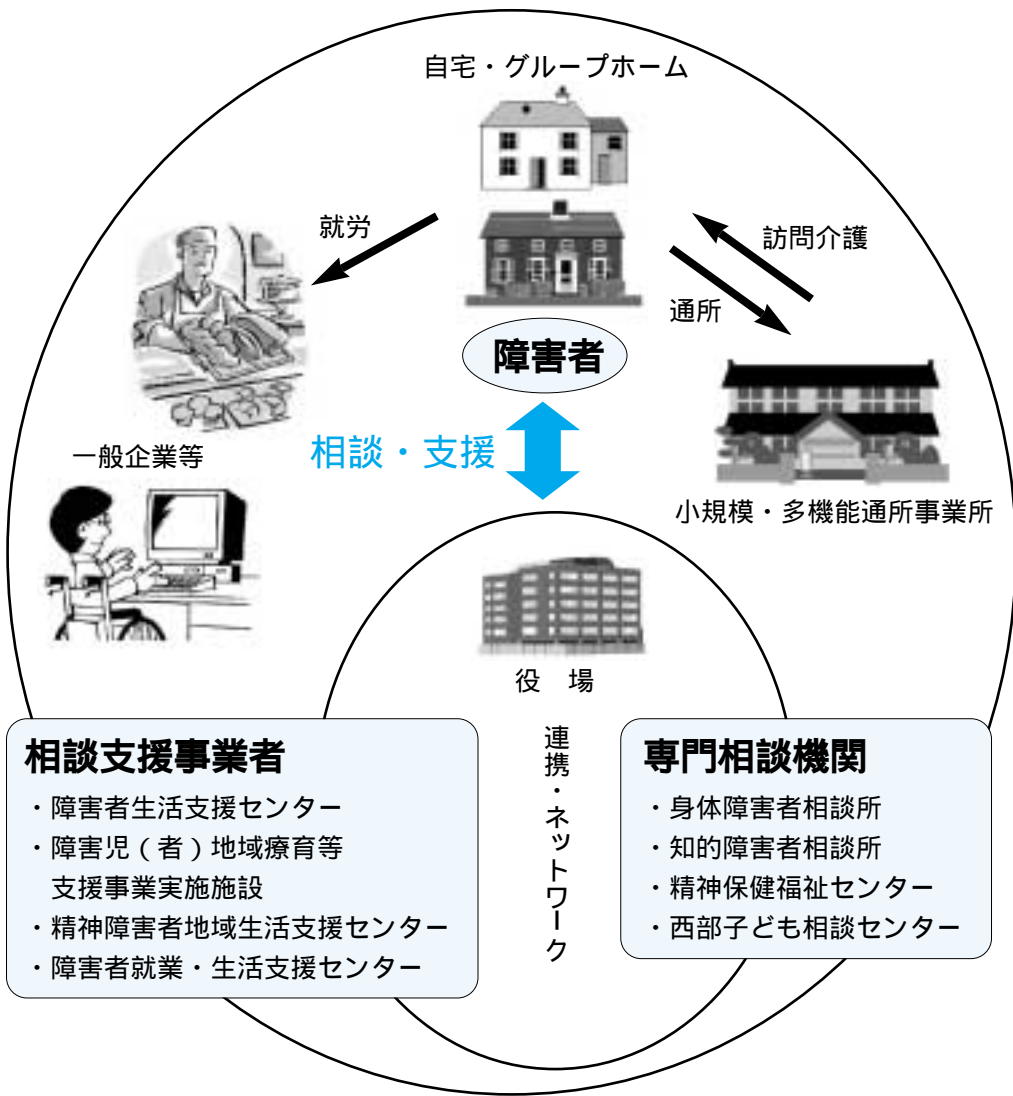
自宅・グループホーム

就労

訪問介護

通所

障害者

一般企業等

相談・支援

小規模・多機能通所事業所

役　場

連携・ネットワーク

相談支援事業者
・障害者生活支援センター
・障害児（者）地域療育等支援事業実施施設
・精神障害者地域生活支援センター
・障害者就業・生活支援センター

専門相談機関
・身体障害者相談所
・知的障害者相談所
・精神保健福祉センター
・西部子ども相談センター